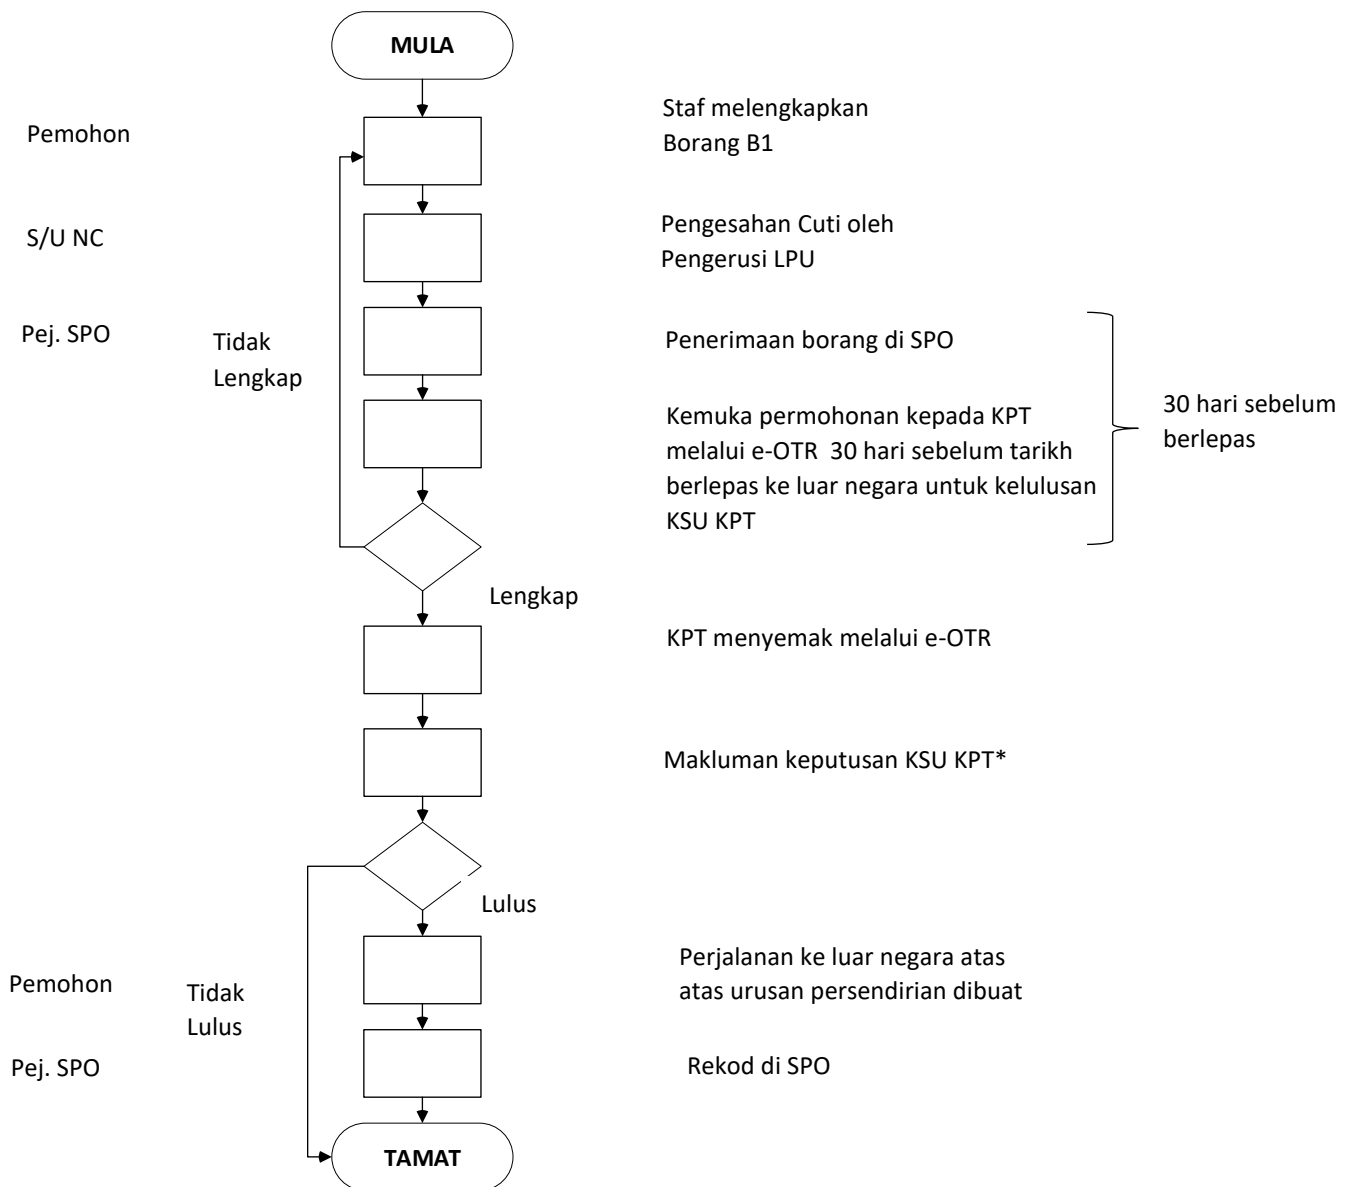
MULA

Pemohon

Staf melengkapkan Borang B1

S/U NC

Pengesahan Cuti oleh Pengerusi LPU

Pej. SPO

Tidak Lengkap

Penerimaan borang di SPO

Kemuka permohonan kepada KPT melalui e-OTR 30 hari sebelum tarikh berlepas ke luar negara untuk kelulusan KSU KPT

30 hari sebelum berlepas

Lengkap

KPT menyemak melalui e-OTR

Makluman keputusan KSU KPT*

Lulus

Pemohon

Tidak Lulus

Perjalanan ke luar negara atas atas urusan persendirian dibuat

Pej. SPO

Rekod di SPO

TAMAT